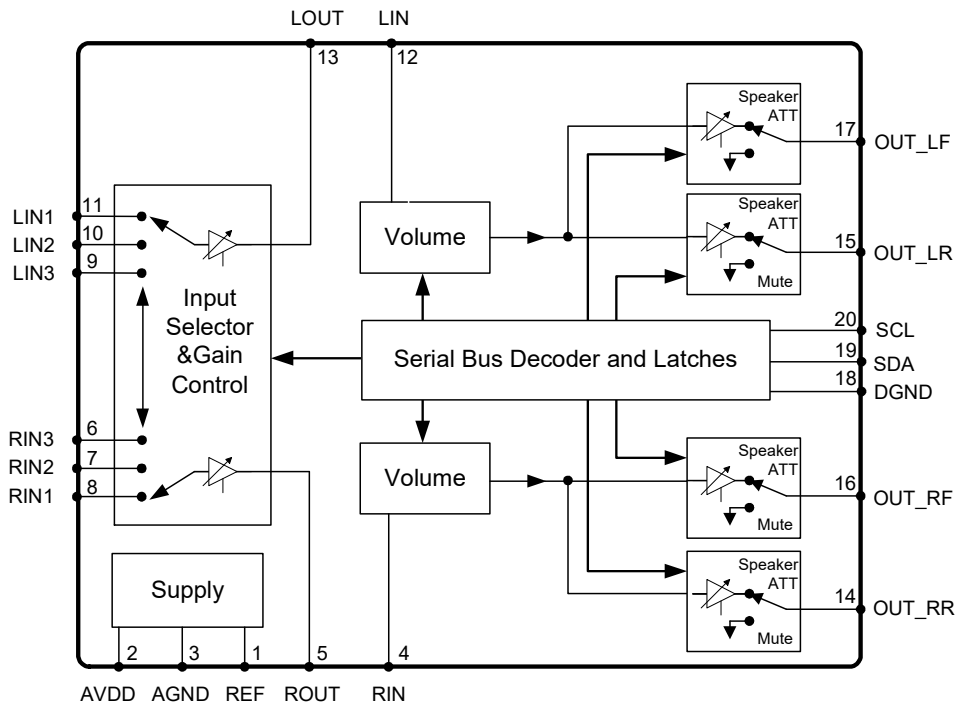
LOUT LIN
13 12

Speaker ATT
17 OUT_LF

Speaker ATT
Mute
15 OUT_LR

11 LIN1
10 LIN2
9 LIN3

Input Selector &Gain Control

Volume

Serial Bus Decoder and Latches

20 SCL
19 SDA
18 DGND

6 RIN3
7 RIN2
8 RIN1

Volume

Speaker ATT
Mute
16 OUT_RF

Speaker ATT
Mute
14 OUT_RR

Supply

2 3 1 5 4
AVDD AGND REF ROUT RIN